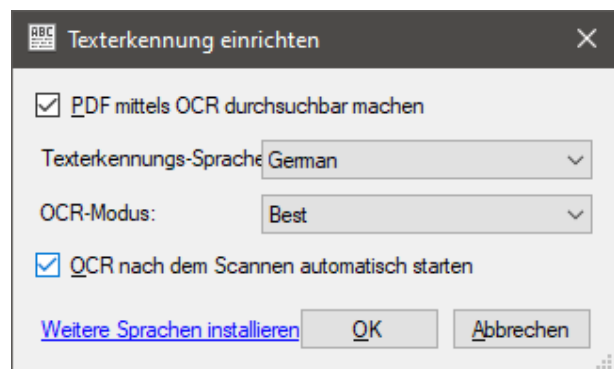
ABC Texterkennung einrichten ×

PDF mittels OCR durchsuchbar machen

Texterkennungs-Sprache German

OCR-Modus: Best

OCR nach dem Scannen automatisch starten

Weitere Sprachen installieren OK Abbrechen